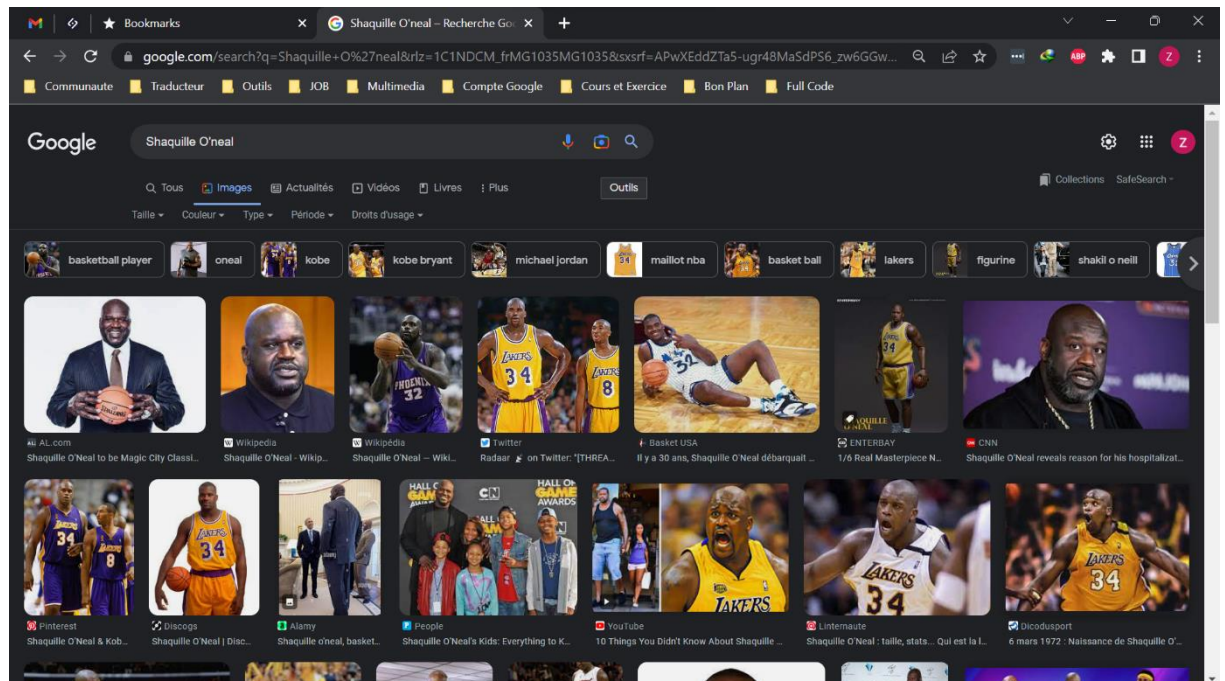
Bookmarks
Shaquille O'neal – Recherche Go
google.com/search?q=Shaquille+O%27neal&rlz=1C1NDCM_frMG1035MG1035&sxsrf=APwXEddZTa5-ugr48MaSdPS6_zw6GGw...
Communaute Traducteur Outils JOB Multimedia Compte Google Cours et Exercice Bon Plan Full Code

Google
Shaquille O'neal
Tous Images Actualités Vidéos Livres Plus Outils
Collections SafeSearch
Taille Couleur Type Période Droits d'usage

basketball player oneal kobe kobe bryant michael jordan maillot nba basket ball lakers figurine shakil o neill

AL.com
Shaquille O'Neal to be Magic City Classi...
Wikipedia
Shaquille O'Neal - Wikip...
Wikipédia
Shaquille O'Neal — Wiki...
Twitter
Radaar on Twitter: "[THREA...
Basket USA
Il y a 30 ans, Shaquille O'Neal débarquait ...
ENTERBAY
1/6 Real Masterpiece N...
CNN
Shaquille O'Neal reveals reason for his hospitalizat...
Pinterest
Shaquille O'Neal & Kob...
Discogs
Shaquille O'Neal | Disc...
Alamy
Shaquille o'neal, basket...
People
Shaquille O'Neal's Kids: Everything to K...
YouTube
10 Things You Didn't Know About Shaquille ...
Linternaute
Shaquille O'Neal : taille, stats... Qui est la l...
Dicodusport
6 mars 1972 : Naissance de Shaquille O'...